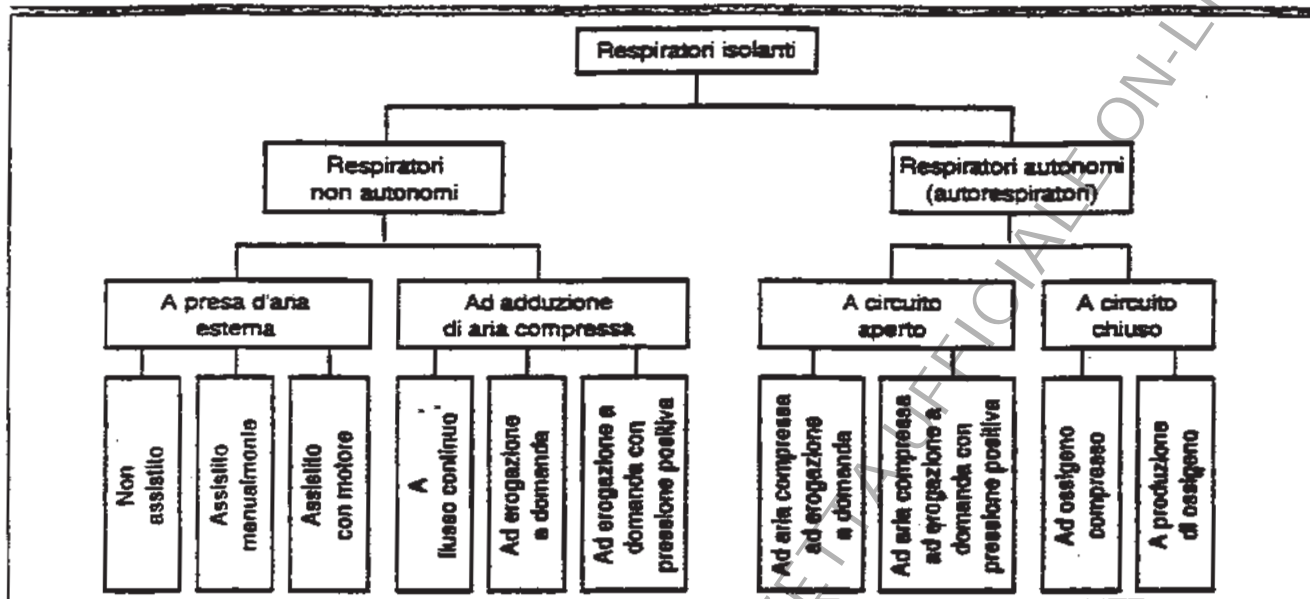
Respiratori isolanti

Respiratori non autonomi

Respiratori autonomi (autorespiratori)

A presa d'aria esterna

Ad adduzione di aria compressa

A circuito aperto

A circuito chiuso

Non assistito

Assistito manualmente

Assistito con motore

A flusso continuo

Ad erogazione a domanda

Ad erogazione a domanda con pressione positiva

Ad aria compressa ad erogazione a domanda

Ad aria compressa ad erogazione a domanda con pressione positiva

Ad ossigeno compresso

A produzione di ossigeno

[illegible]